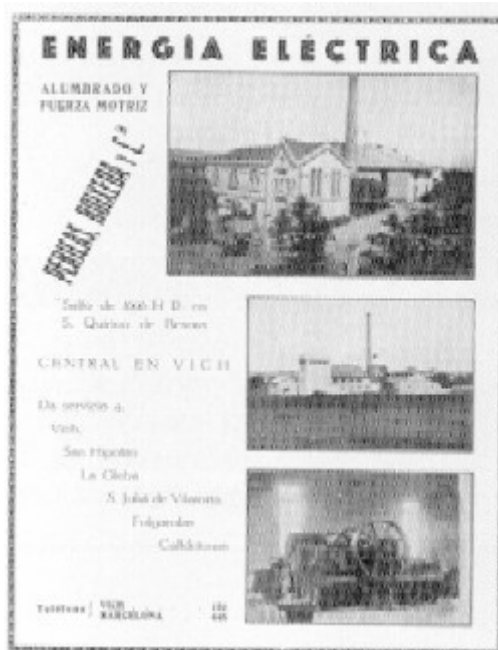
ENERGÍA ELÉCTRICA

ALUMBRADO Y FUERZA MOTRIZ

PERDICES, BRUGUERA Y C.ª

Salto de 1000 H. P. en S. Quirico de Besora

CENTRAL EN VICH

Da servicio a:
Vich,
San Hipólito
La Gleba
S. Julián de Vilatorta
Folgarolas
Calldetenes

Teléfono | VICH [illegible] | BARCELONA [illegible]